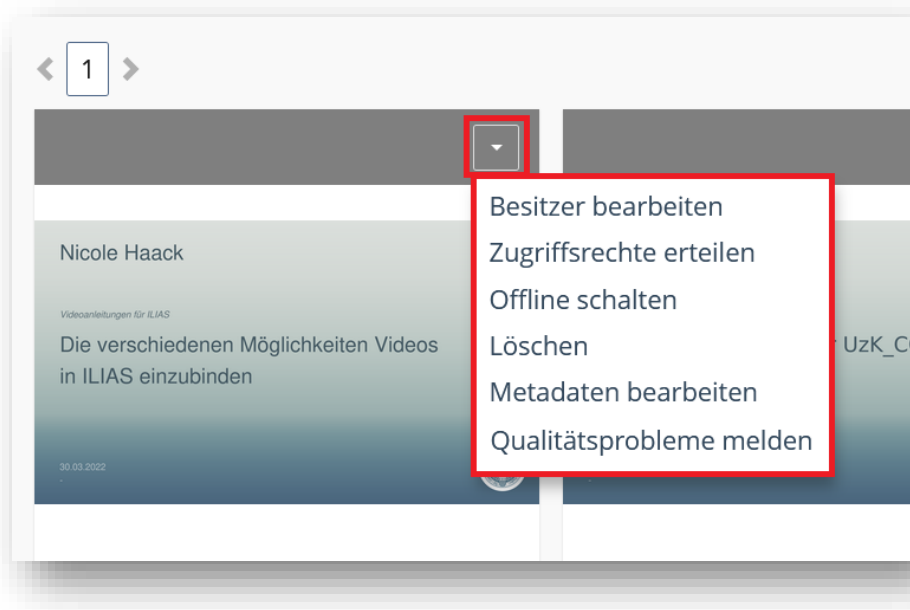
< 1 >

Nicole Haack

Videoanleitungen für ILIAS

Die verschiedenen Möglichkeiten Videos in ILIAS einzubinden

30.03.2022

Besitzer bearbeiten
Zugriffsrechte erteilen
Offline schalten
Löschen
Metadaten bearbeiten
Qualitätsprobleme melden

r UzK_C